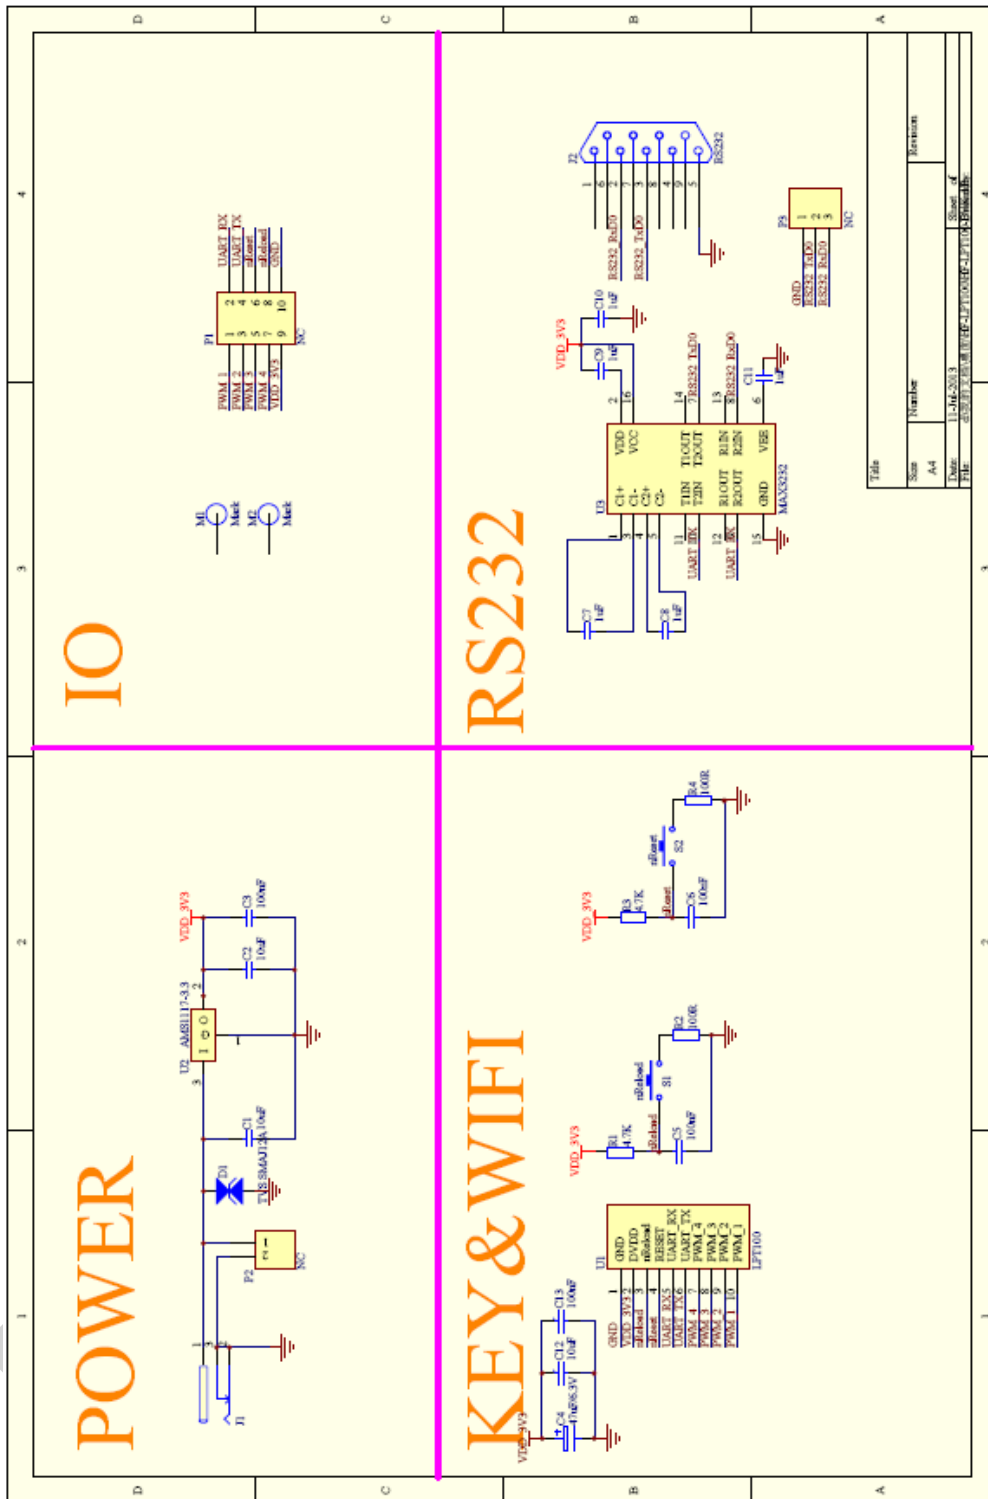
D C B A

4 3 2 1

IO

RS232

POWER

KEY&WIFI

P1
PWM 1
PWM 2
PWM 3
PWM 4
VDD 3V3
1 2
3 4
5 6
7 8
9 10
UART RX
UART TX
nReset
nReload
GND
NC

M1 Mark
M2 Mark

J2
RS232
RS232 RxD0
RS232 TxD0

P3
GND
RS232 TxD0
RS232 RxD0
NC

VDD 3V3
C9 1uF
C10 1uF
C11 1uF
C7 1uF
C8 1uF

U3
C1+
C1-
C2+
C2-
T1IN
T2IN
R1OUT
R2OUT
GND
VDD
VCC
T1OUT
T2OUT
R1IN
R2IN
VEE
MAX3232
UART RX
UART TX
RS232 TxD0
RS232 RxD0

Title
Size A4
Number
Revision
Date: 11-Jul-2013
Sheet of
File:

U2 AMS1117-3.3
VDD 3V3
C1 10uF
C2 10uF
C3 100nF
D1
TVS SMAJ12A
P2
NC
J1

VDD 3V3
R3 4.7K
R4 100R
nReset
S2
C6 100nF

VDD 3V3
R1 4.7K
R2 100R
nReload
S1
C5 100nF

U1
GND
DVDD
nReload
RESET
UART RX
UART TX
PWM 4
PWM 3
PWM 2
PWM 1
LPT100
GND
VDD 3V3
nReload
nReset
UART RX5
UART TX6
PWM 4
PWM 3
PWM 2
PWM 1
VDD 3V3
C4 10uF/6.3V
C12 10uF
C13 100nF